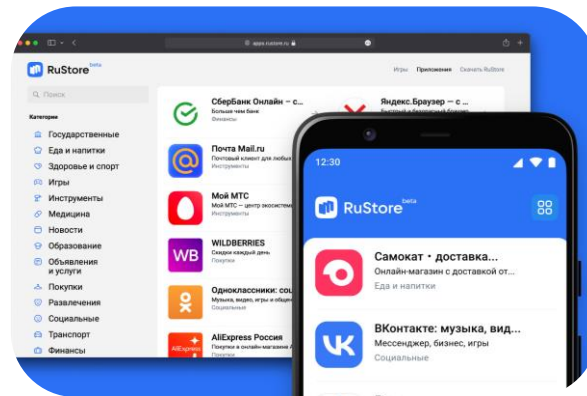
apps.rustore.ru

RuStore beta

Игры Приложения Скачать RuStore

Поиск

Категории

Государственные
Еда и напитки
Здоровье и спорт
Игры
Инструменты
Медицина
Новости
Образование
Объявления и услуги
Покупки
Развлечения
Социальные
Транспорт
Финансы

Сбербанк Онлайн – с...
Больше чем банк
Финансы

Яндекс.Браузер – с...

Почта Mail.ru
Почтовый клиент для любых...
Инструменты

Мой МТС
Мой МТС — центр экосистем...
Инструменты

WB
WILDBERRIES
Скидки каждый день
Покупки

Одноклассники: соц...
Музыка, видео, игры и общен...
Социальные

AliExpress Россия
Покупки в онлайн-магазине А...
Покупки

12:30

RuStore beta

Самокат • доставка...
Онлайн-магазин с доставкой от...
Еда и напитки

ВКонтакте: музыка, вид...
Мессенджер, бизнес, игры
Социальные